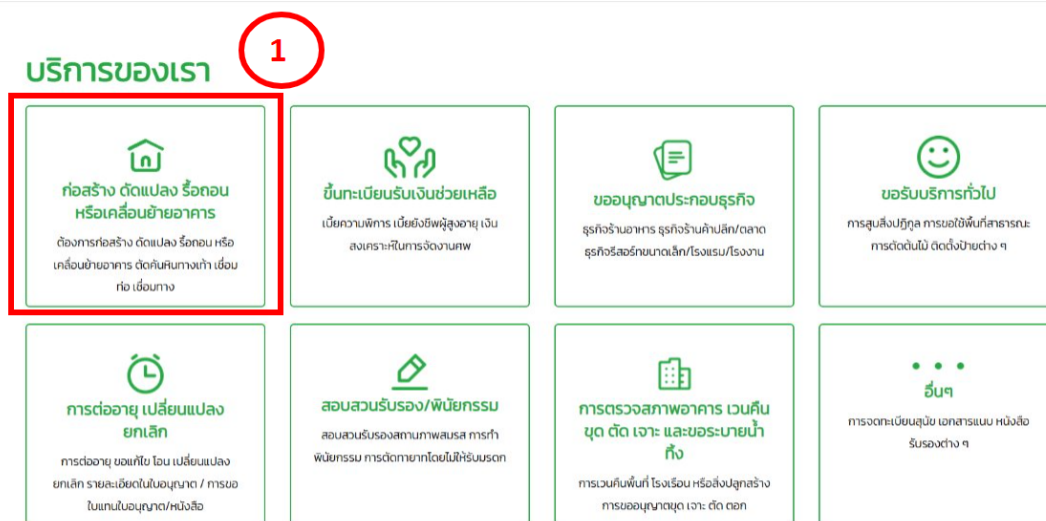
บริการของเรา

1

ก่อสร้าง ดัดแปลง รื้อถอน หรือเคลื่อนย้ายอาคาร

ต้องการก่อสร้าง ดัดแปลง รื้อถอน หรือเคลื่อนย้ายอาคาร ตัดคันหินทางเท้า เชื่อมท่อ เชื่อมทาง

ขึ้นทะเบียนรับเงินช่วยเหลือ

เบี้ยความพิการ เบี้ยยังชีพผู้สูงอายุ เงินสงเคราะห์ในการจัดงานศพ

ขออนุญาตประกอบธุรกิจ

ธุรกิจร้านอาหาร ธุรกิจร้านค้าปลีก/ตลาด ธุรกิจรีสอร์ทขนาดเล็ก/โรงแรม/โรงงาน

ขอรับบริการทั่วไป

การสูบสิ่งปฏิกูล การขอใช้พื้นที่สาธารณะ การตัดต้นไม้ ติดตั้งป้ายต่าง ๆ

การต่ออายุ เปลี่ยนแปลง ยกเลิก

การต่ออายุ ขอแก้ไข โอน เปลี่ยนแปลง ยกเลิก รายละเอียดในใบอนุญาต / การขอใบแทนใบอนุญาต/หนังสือ

สอบสวนรับรอง/พินัยกรรม

สอบสวนรับรองสถานภาพสมรส การทำพินัยกรรม การตัดทายาทโดยไม่ให้รับมรดก

การตรวจสภาพอาคาร เวนคืน ขุด ตัด เจาะ และขอระบายน้ำทิ้ง

การเวนคืนพื้นที่ โรงเรือน หรือสิ่งปลูกสร้าง การขออนุญาตขุด เจาะ ตัด ตอก

• • •
อื่นๆ

การจดทะเบียนสุนัข เอกสารแนบ หนังสือรับรองต่าง ๆ